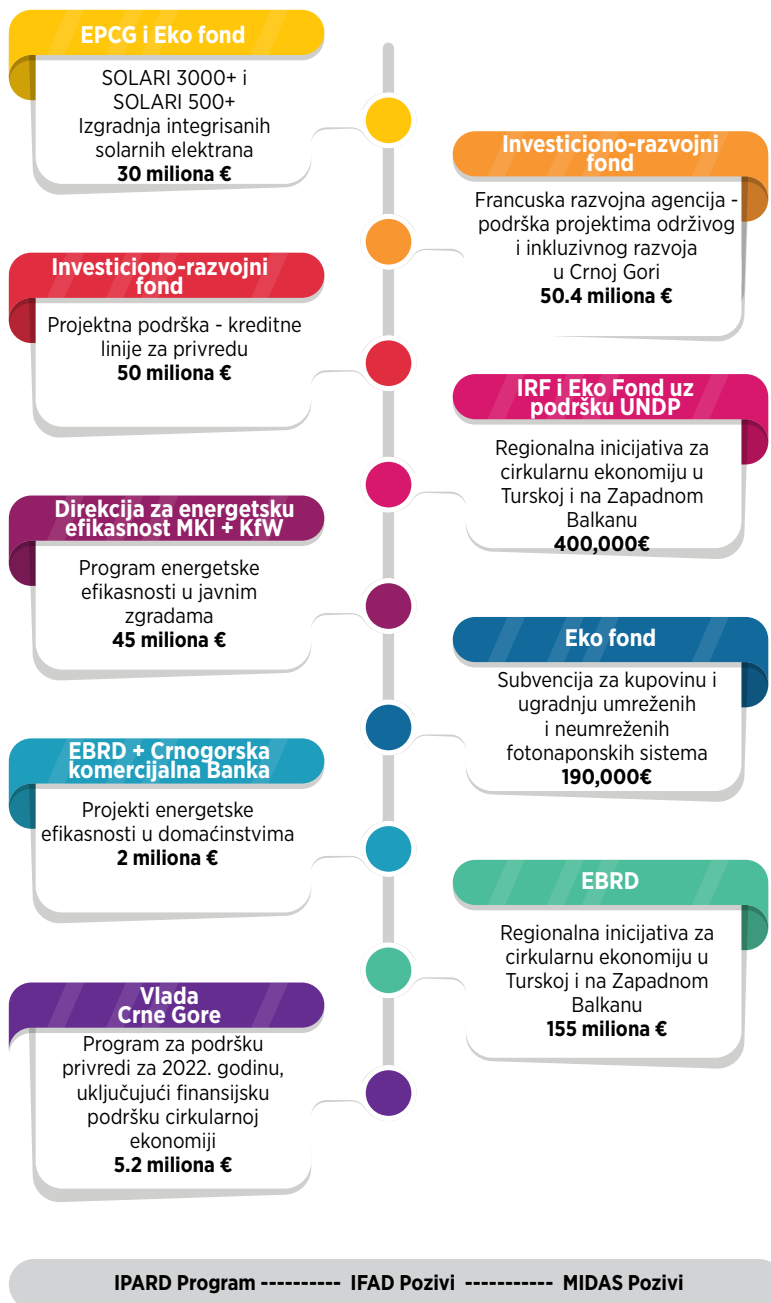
EPCG i Eko fond

SOLARI 3000+ i SOLARI 500+ Izgradnja integrisanih solarnih elektrana
30 miliona €

Investiciono-razvojni fond

Francuska razvojna agencija - podrška projektima održivog i inkluzivnog razvoja u Crnoj Gori
50.4 miliona €

Investiciono-razvojni fond

Projektna podrška - kreditne linije za privredu
50 miliona €

IRF i Eko Fond uz podršku UNDP

Regionalna inicijativa za cirkularnu ekonomiju u Turskoj i na Zapadnom Balkanu
400,000€

Direkcija za energetsku efikasnost MKI + KfW

Program energetske efikasnosti u javnim zgradama
45 miliona €

Eko fond

Subvencija za kupovinu i ugradnju umreženih i neumreženih fotonaponskih sistema
190,000€

EBRD + Crnogorska komercijalna Banka

Projekti energetske efikasnosti u domaćinstvima
2 miliona €

EBRD

Regionalna inicijativa za cirkularnu ekonomiju u Turskoj i na Zapadnom Balkanu
155 miliona €

Vlada Crne Gore

Program za podršku privredi za 2022. godinu, uključujući finansijsku podršku cirkularnoj ekonomiji
5.2 miliona €

IPARD Program ---------- IFAD Pozivi ----------- MIDAS Pozivi